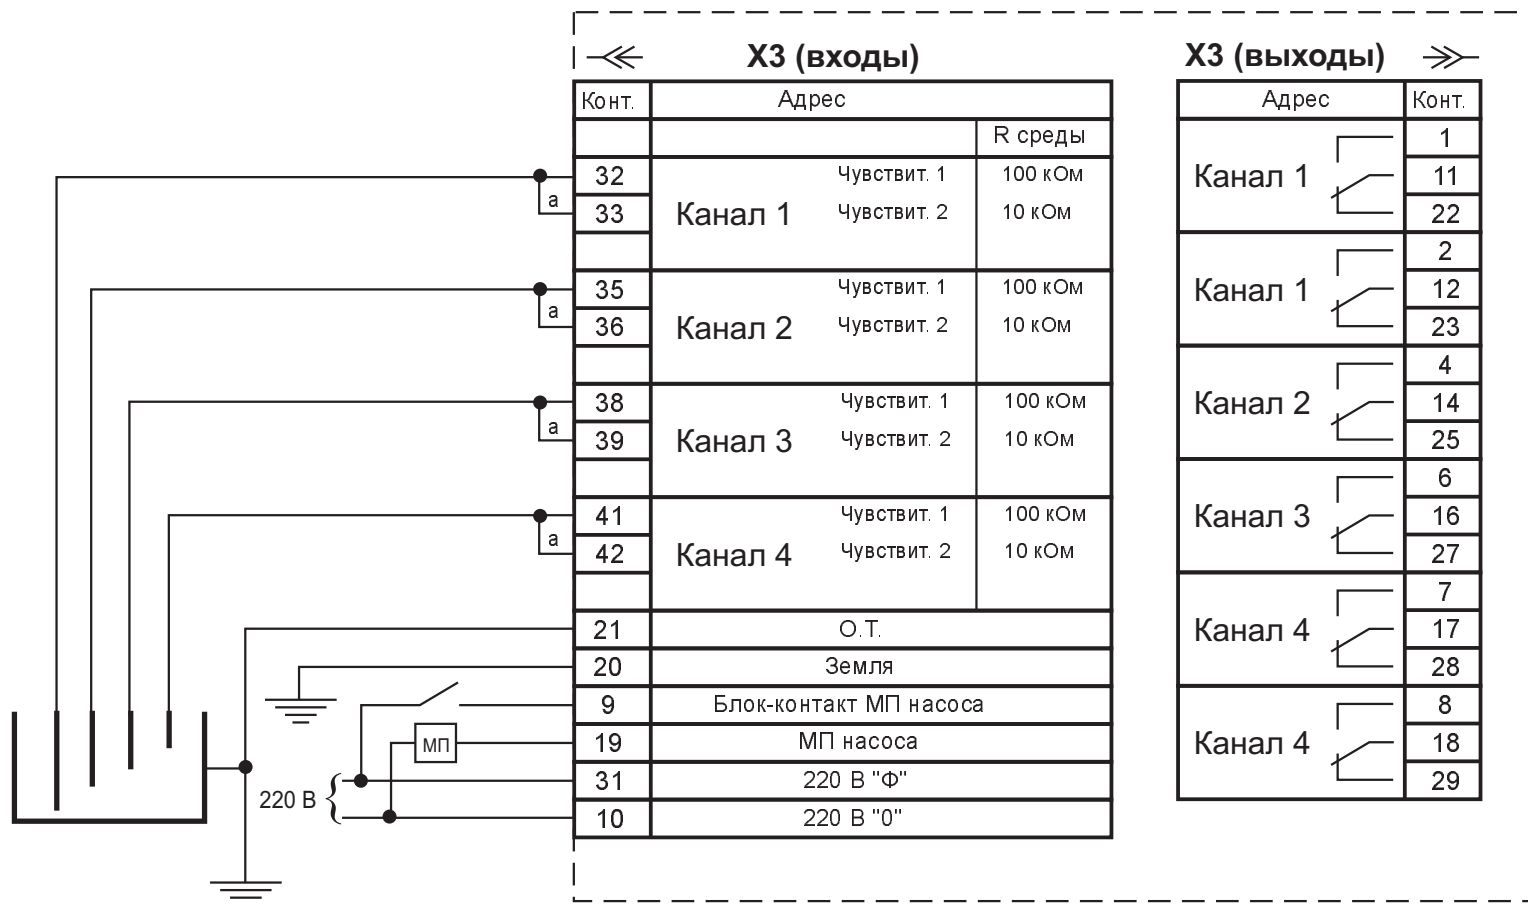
X3 (входы)

| Конт. | Адрес | | |
|---|---|---|---|
| | | | R среды |
| 32 | Канал 1 | Чувствит. 1 | 100 кОм |
| 33 | | Чувствит. 2 | 10 кОм |
| 35 | Канал 2 | Чувствит. 1 | 100 кОм |
| 36 | | Чувствит. 2 | 10 кОм |
| 38 | Канал 3 | Чувствит. 1 | 100 кОм |
| 39 | | Чувствит. 2 | 10 кОм |
| 41 | Канал 4 | Чувствит. 1 | 100 кОм |
| 42 | | Чувствит. 2 | 10 кОм |
| 21 | О.Т. | | |
| 20 | Земля | | |
| 9 | Блок-контакт МП насоса | | |
| 19 | МП насоса | | |
| 31 | 220 В "Ф" | | |
| 10 | 220 В "0" | | |

X3 (выходы)

| Адрес | Конт. |
|---|---|
| Канал 1 | 1 |
| | 11 |
| | 22 |
| Канал 1 | 2 |
| | 12 |
| | 23 |
| Канал 2 | 4 |
| | 14 |
| | 25 |
| Канал 3 | 6 |
| | 16 |
| | 27 |
| Канал 4 | 7 |
| | 17 |
| | 28 |
| Канал 4 | 8 |
| | 18 |
| | 29 |

a
a
a
a
МП
220 В